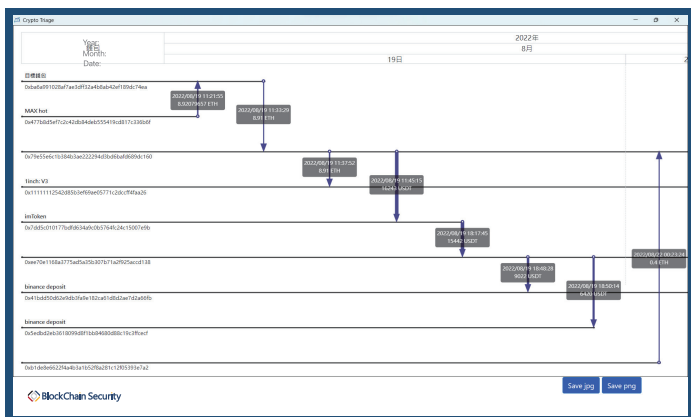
Crypto Triage

Year:
年份
Month:
Date:

2022年
8月
19日
2

目標錢包
0xba6a091028af7ae3df92a4b8ab42ef189dc74ea

MAX hot
0x477b8d5ef7c2c42db84deb555419cd817c336b6f

0x79e55e6c1b384b3ae222294d3bd6bafd689dc160

1inch: V3
0x11111112542d85b3ef69ae05771c2dccff4faa26

imToken
0x7dd5c010177bdfd634a9c0b5764fc24c15007e9b

0xee70e1168a3775ad5a25b307b71a2f925accd138

binance deposit
0x41bdd50d62e9db3fa8e182ca01d8d2ae7d2a88fb

binance deposit
0x5edbd2eb3618099d8f1bb84680d88c19c3ffcecf

0xb1de8e6622f4a4b3a1b52f8a281c12f05393e7a2

2022/08/19 11:21:55
8.92079657 ETH

2022/08/19 11:33:29
8.91 ETH

2022/08/19 11:37:52
8.91 ETH

2022/08/19 11:45:15
16741 USDT

2022/08/19 18:17:45
15442 USDT

2022/08/19 18:48:28
9022 USDT

2022/08/19 18:50:14
6420 USDT

2022/08/22 00:23:24
8.4 ETH

BlockChain Security

Save jpg
Save png